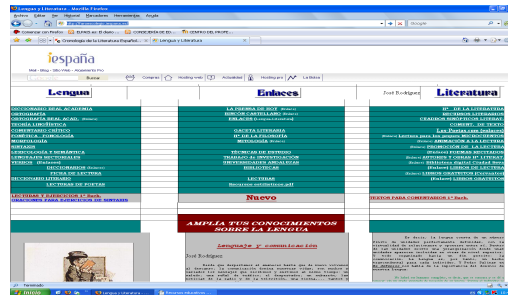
Lengua y Literatura - Mozilla Firefox
Archivo Editar Ver Historial Marcadores Herramientas Ayuda
Google
Comenzar con Firefox ELPAIS.es El diario CUADERNOS DE EN... GENERO DEL PERS...
Cronología de la Literatura Española Lengua y Literatura
iespaña
Buscar
Compras Hosting web Actualidad Hosting pro La Bolsa
Lengua
Enlaces
José Rodríguez
Literatura
DICCIONARIO REAL ACADEMIA
ORTOGRAFÍA
ORTOGRAFÍA REAL ACAD.
TEORÍA LINGÜÍSTICA
COMENTARIO CRÍTICO
GRAMÁTICA - FONOLOGÍA
MORFOLOGÍA
SINTAXIS
LEXICOLOGÍA Y SEMÁNTICA
LENGUAJES SECTORIALES
VERBOS
DICCIONARIOS
FICHA DE LECTURA
DICCIONARIO LITERARIO
LECTURAS DE POETAS
LA PRENSA DE HOY
RINCÓN CASTELLANO
ENLACES
GACETA LITERARIA
Hª DE LA FILOSOFÍA
MITOLOGÍA
TÉCNICAS DE ESTUDIO
TRABAJO & INVESTIGACIÓN
UNIVERSIDADES ANDALUZAS
BIBLIOTECAS
LECTURAS
Recursos estilísticos.pdf
Hª. DE LA LITERATURA
RECURSOS LITERARIOS
GRANDES ESCRITORES
COMENT. DE TEXTO
Los Poetas.com
Lecturas para los jóvenes
ANIMACIÓN A LA LECTURA
PROMOCIÓN DE LA LECTURA
POEMAS RECITADOS
ESTUDIO DE LA LITERATURA
LIBROS GRATUITOS
LIBROS GRATUITOS
Nuevo
TEXTOS PARA COMENTARIOS 1º Bach.
AMPLÍA TUS CONOCIMIENTOS SOBRE LA LENGUA
Lenguaje y comunicación
José Rodríguez
Terminado
Lengua y Literatura ...